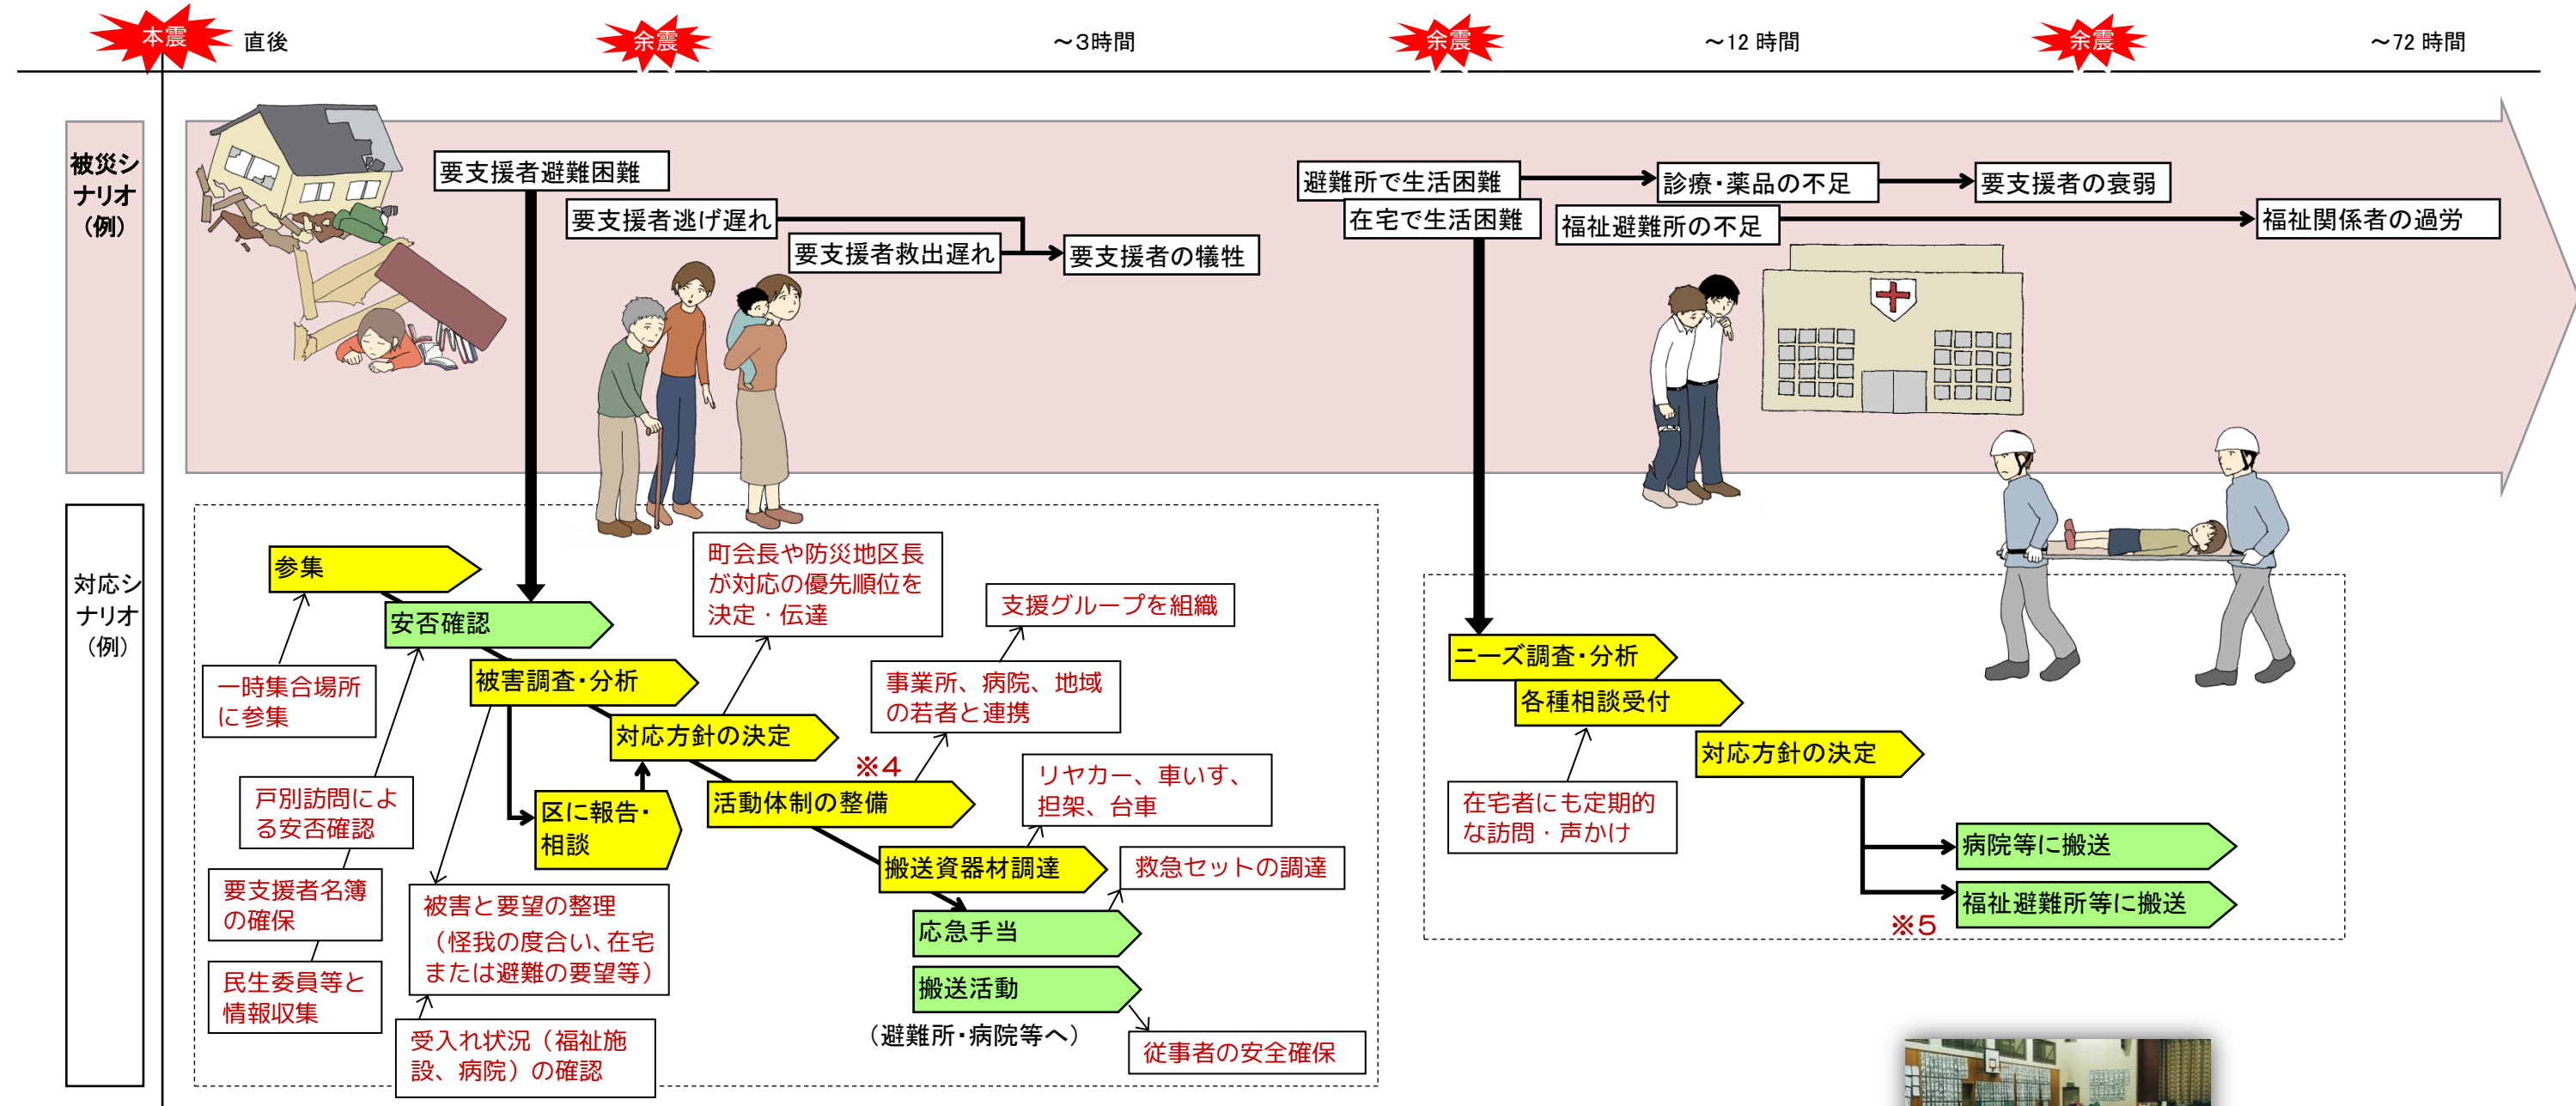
本震 直後 余震 ～3時間 余震 ～12 時間 余震 ～72 時間

被災シナリオ（例）

要支援者避難困難
要支援者逃げ遅れ
要支援者救出遅れ
要支援者の犠牲
避難所で生活困難
在宅で生活困難
診療・薬品の不足
要支援者の衰弱
福祉避難所の不足
福祉関係者の過労

対応シナリオ（例）

参集
安否確認
被害調査・分析
対応方針の決定
区に報告・相談
活動体制の整備
搬送資器材調達
応急手当
搬送活動
（避難所・病院等へ）
一時集合場所に参集
戸別訪問による安否確認
要支援者名簿の確保
民生委員等と情報収集
被害と要望の整理（怪我の度合い、在宅または避難の要望等）
受入れ状況（福祉施設、病院）の確認
町会長や防災地区長が対応の優先順位を決定・伝達
支援グループを組織
事業所、病院、地域の若者と連携
※4
リヤカー、車いす、担架、台車
救急セットの調達
従事者の安全確保

ニーズ調査・分析
各種相談受付
対応方針の決定
在宅者にも定期的な訪問・声かけ
病院等に搬送
福祉避難所等に搬送
※5